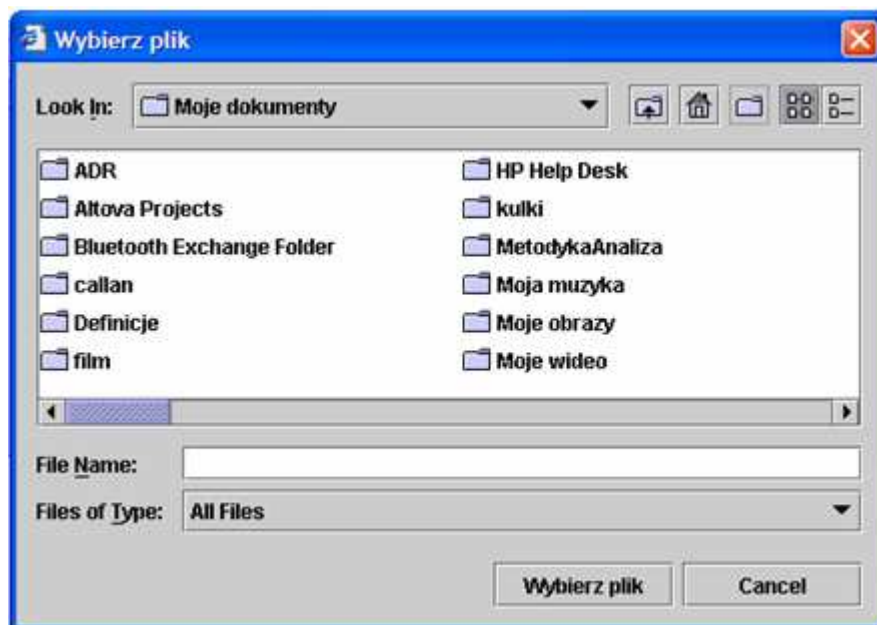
Wybierz plik

Look In: Moje dokumenty

ADR
Altova Projects
Bluetooth Exchange Folder
callan
Definicje
film

HP Help Desk
kulki
MetodykaAnaliza
Moja muzyka
Moje obrazy
Moje wideo

File Name:
Files of Type: All Files

Wybierz plik
Cancel